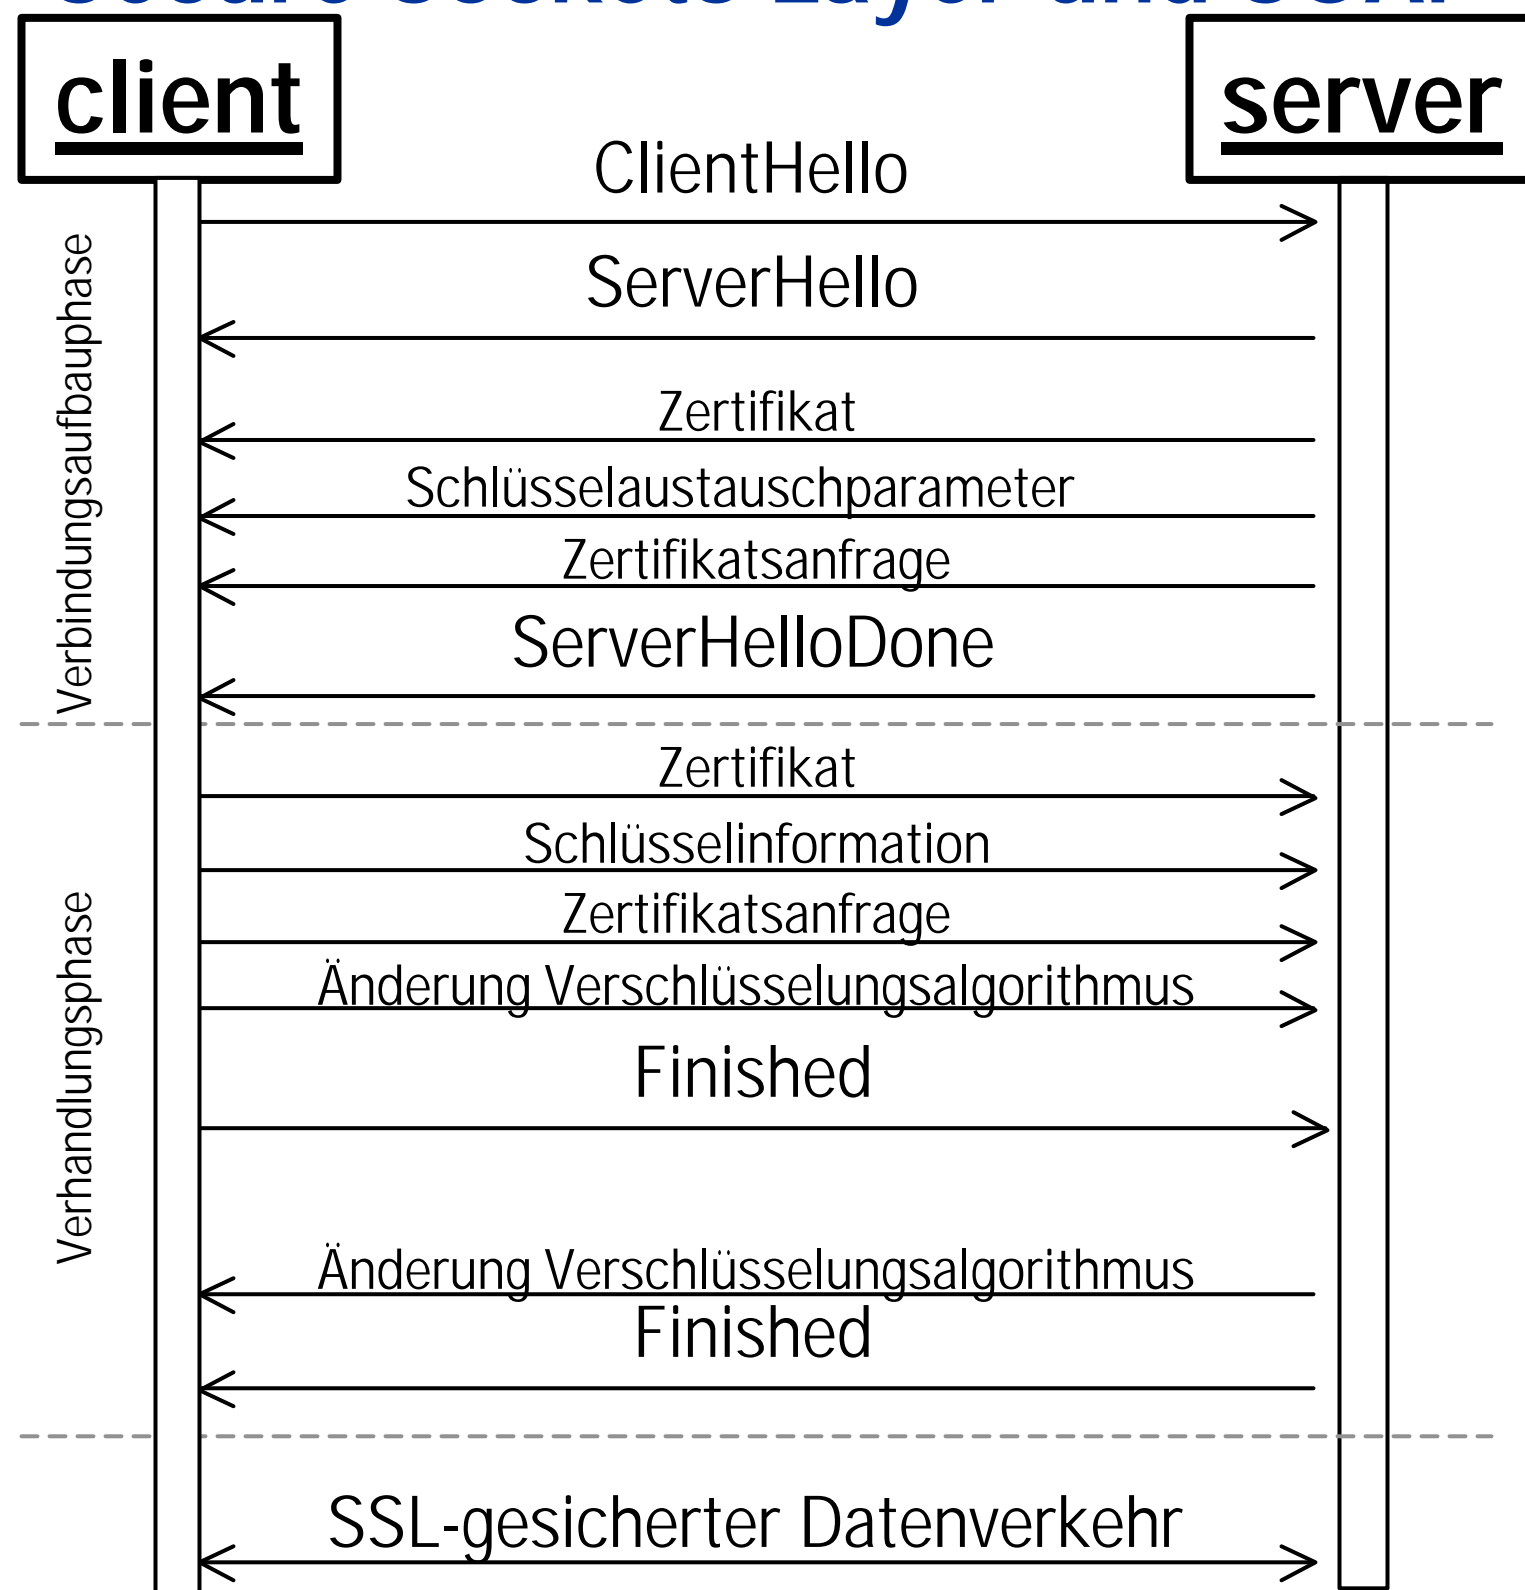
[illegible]

client

server

ClientHello

ServerHello

Zertifikat

Schlüsselaustauschparameter

Zertifikatsanfrage

ServerHelloDone

Verbindungsaufbauphase

Zertifikat

Schlüsselinformation

Zertifikatsanfrage

Änderung Verschlüsselungsalgorithmus

Finished

Änderung Verschlüsselungsalgorithmus

Finished

Verhandlungsphase

SSL-gesicherter Datenverkehr